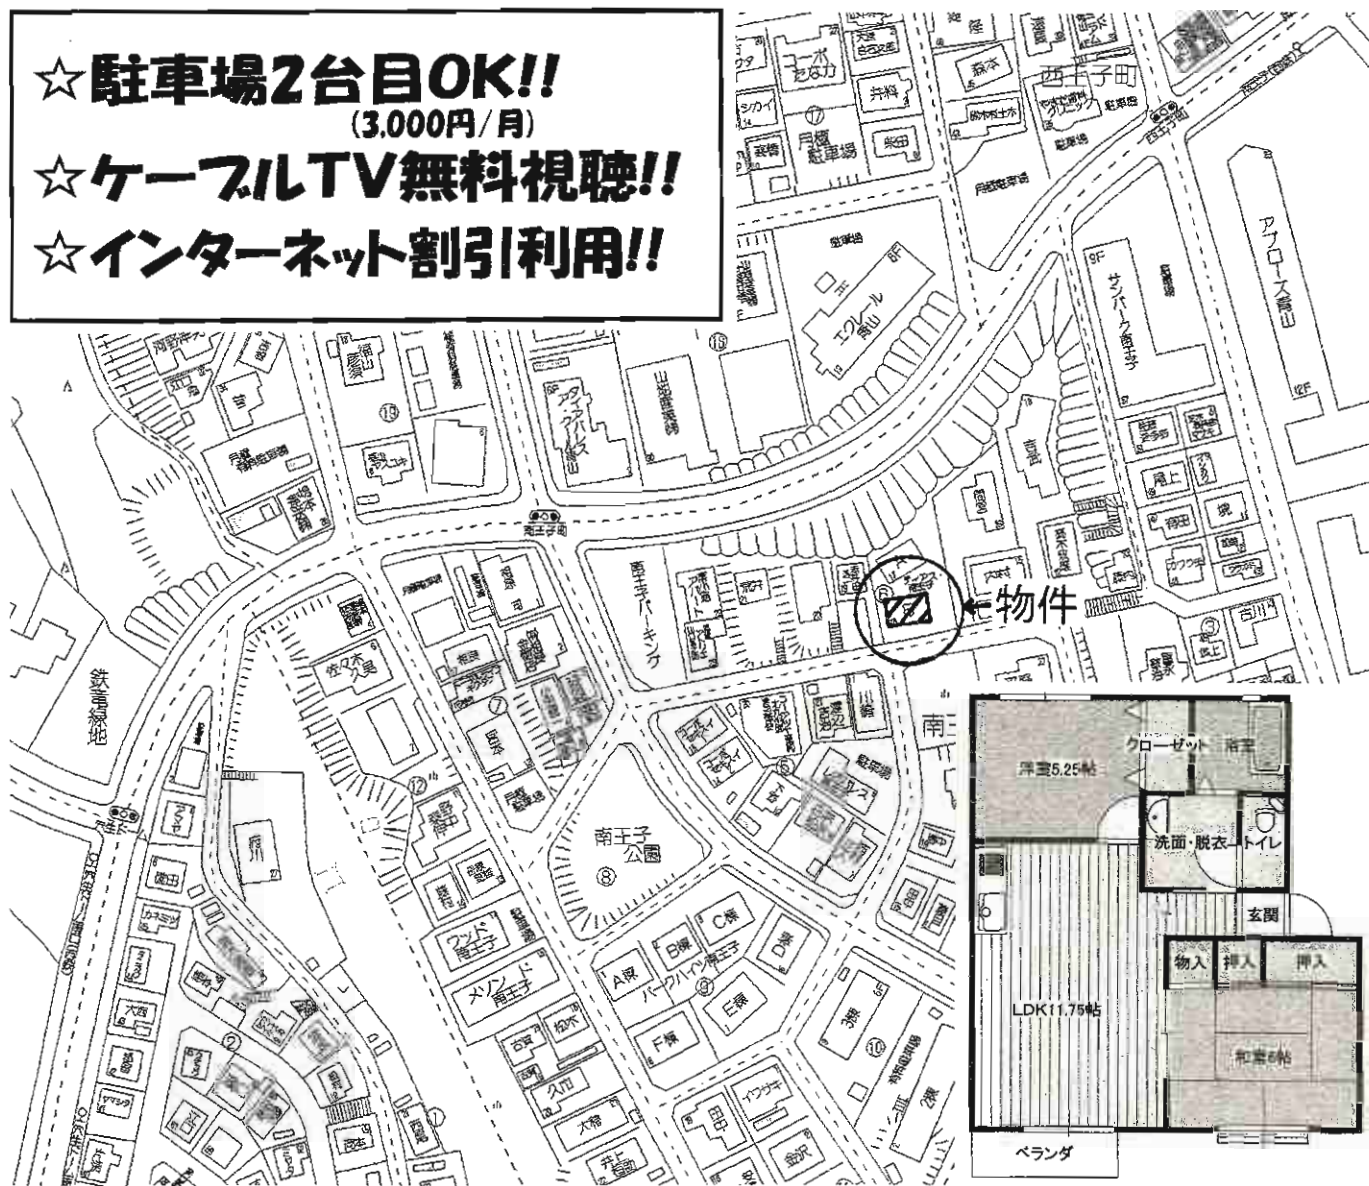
☆駐車場2台目OK!!
(3,000円/月)
☆ケーブルTV無料視聴!!
☆インターネット割引利用!!

西王子町
森本
井料
月極駐車場
柴田
コーポたなか
エクレール青山
サンパーク南王子
アプローズ青山
南王子パーキング
南王子
南王子公園
佐々木
鉄道用地
ウッド南王子
メゾンド南王子
パークハイツ南王子
A棟
B棟
C棟
D棟
E棟
F棟
久田
大橋
井上
金沢
田中
大西
吉田
周上
芦川
川端
←物件

洋室5.25帖
クローゼット
浴室
洗面・脱衣
トイレ
玄関
物入
押入
押入
LDK11.75帖
和室6帖
ベランダ